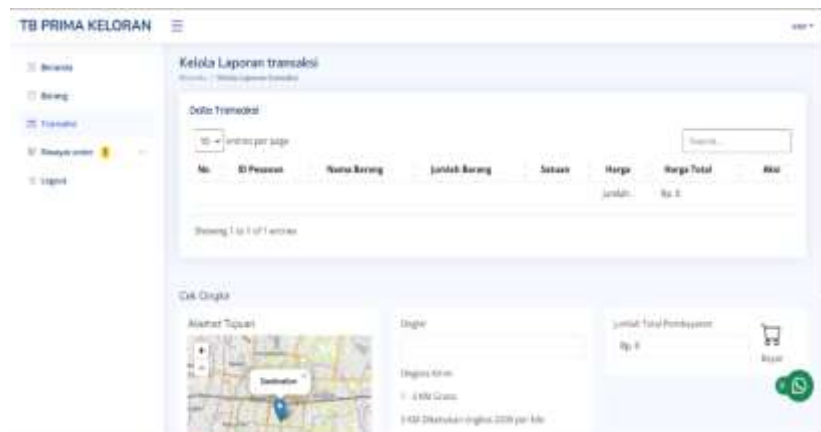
TB PRIMA KELORAN

user

Beranda
Barang
Transaksi
Riwayat order 1
Logout

Kelola Laporan transaksi
Beranda / Kelola Laporan Transaksi

Data Transaksi

10 entries per page

Search...

| No | ID Pesanan | Nama Barang | Jumlah Barang | Satuan | Harga | Harga Total | Aksi |
|---|---|---|---|---|---|---|---|
| | | | | | Jumlah | Rp. 0 | |

Showing 1 to 1 of 1 entries

Cek Ongkir

Alamat Tujuan

Destination

Ongkir

Ongkos Kirim
1 - 3 KM Gratis
3 KM Dikenakan ongkos 2000 per km

Jumlah Total Pembayaran
Rp. 0

Bayar